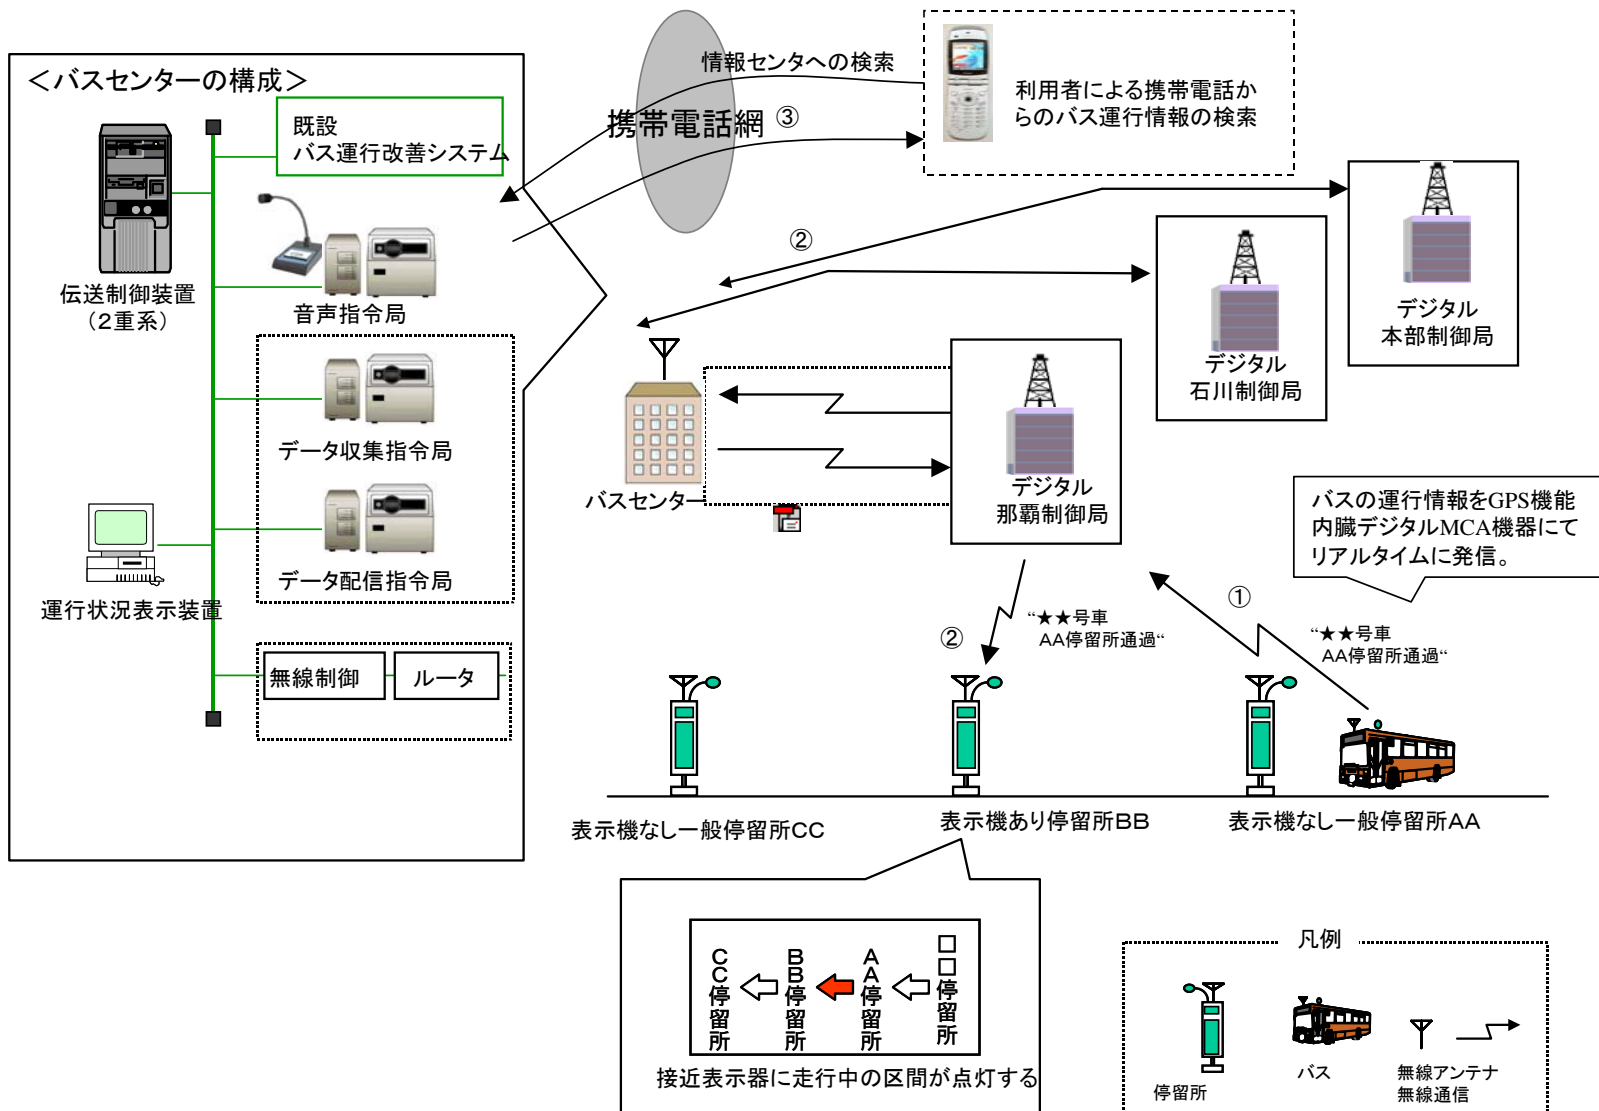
＜バスセンターの構成＞

既設
バス運行改善システム

伝送制御装置
（2重系）

音声指令局

データ収集指令局

データ配信指令局

運行状況表示装置

無線制御

ルータ

情報センタへの検索

携帯電話網 ③

利用者による携帯電話からのバス運行情報の検索

②

デジタル
本部制御局

デジタル
石川制御局

デジタル
那覇制御局

バスセンター

バスの運行情報をGPS機能内臓デジタルMCA機器にてリアルタイムに発信。

①

②

“★★号車
AA停留所通過“

“★★号車
AA停留所通過“

表示機なし一般停留所CC

表示機あり停留所BB

表示機なし一般停留所AA

CC停留所 BB停留所 AA停留所 □□停留所

接近表示器に走行中の区間が点灯する

凡例

停留所

バス

無線アンテナ
無線通信